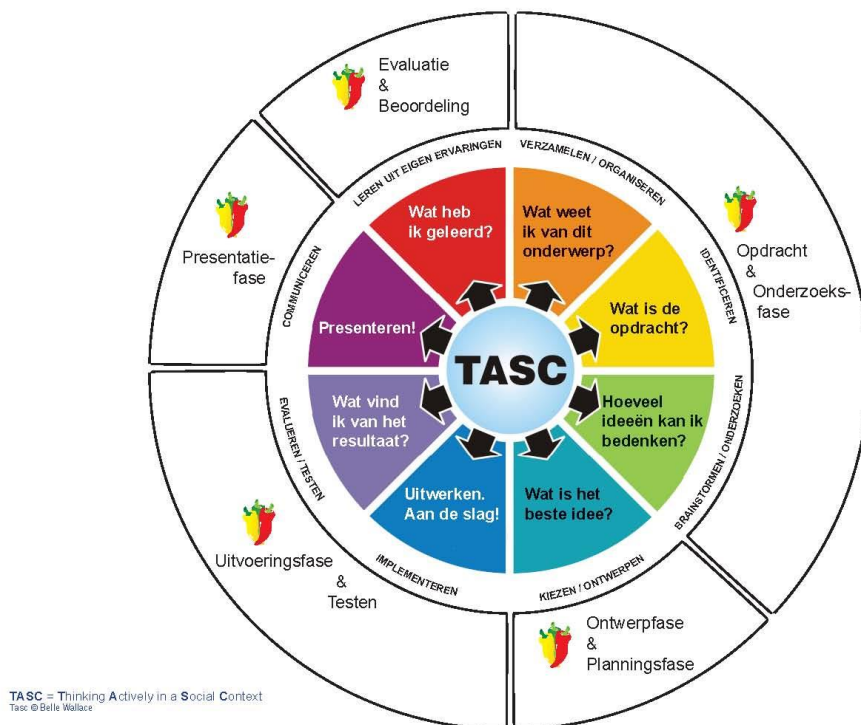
Evaluatie
&
Beoordeling

Opdracht
&
Onderzoeksfase

Presentatiefase

Uitvoeringsfase
&
Testen

Ontwerpfase
&
Planningsfase

LEREN UIT EIGEN ERVARINGEN

VERZAMELEN / ORGANISEREN

IDENTIFICEREN

BRAINSTORMEN / ONDERZOEKEN

KIEZEN / ONTWERPEN

IMPLEMENTEREN

EVALUEREN / TESTEN

COMMUNICEREN

Wat heb ik geleerd?

Wat weet ik van dit onderwerp?

Wat is de opdracht?

Hoeveel ideeën kan ik bedenken?

Wat is het beste idee?

Uitwerken. Aan de slag!

Wat vind ik van het resultaat?

Presenteren!

TASC

TASC = Thinking Actively in a Social Context
Tasc © Belle Wallace